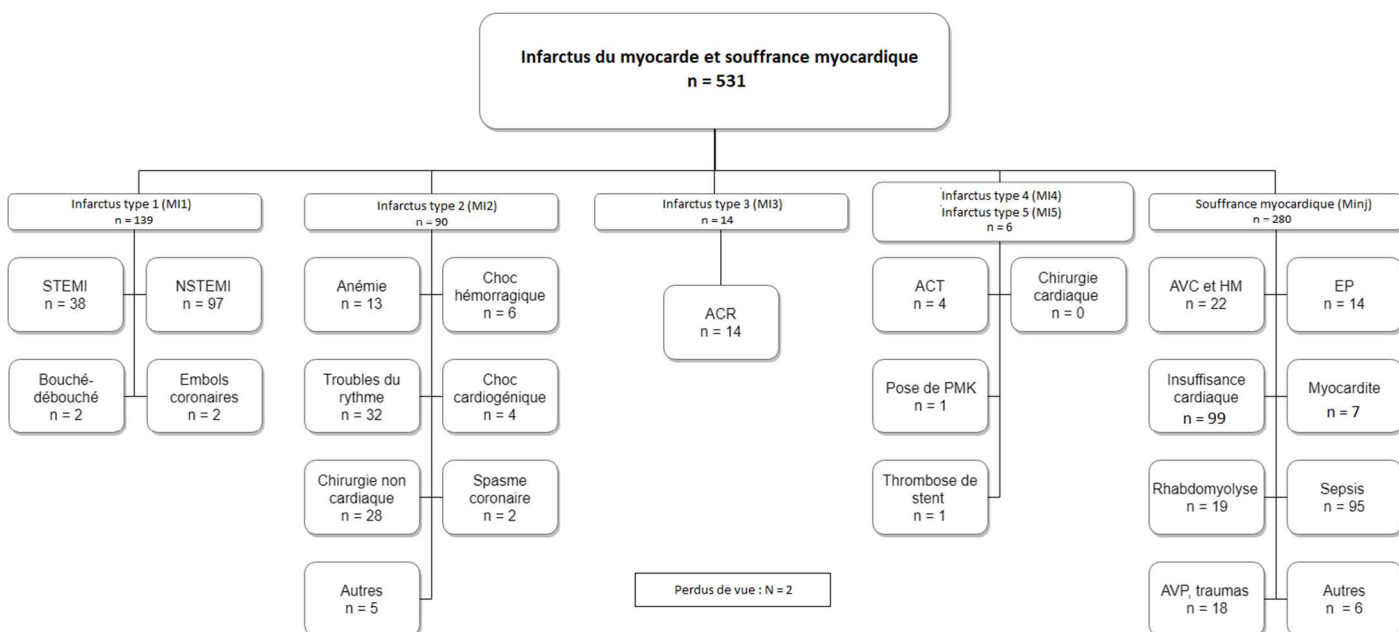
Infarctus du myocarde et souffrance myocardique
n = 531

Infarctus type 1 (MI1)
n = 139

STEMI
n = 38

NSTEMI
n = 97

Bouché-débouché
n = 2

Embols coronaires
n = 2

Infarctus type 2 (MI2)
n = 90

Anémie
n = 13

Choc hémorragique
n = 6

Troubles du rythme
n = 32

Choc cardiogénique
n = 4

Chirurgie non cardiaque
n = 28

Spasme coronaire
n = 2

Autres
n = 5

Infarctus type 3 (MI3)
n = 14

ACR
n = 14

Infarctus type 4 (MI4)
Infarctus type 5 (MI5)
n = 6

ACT
n = 4

Chirurgie cardiaque
n = 0

Pose de PMK
n = 1

Thrombose de stent
n = 1

Souffrance myocardique (Minj)
n = 280

AVC et HM
n = 22

EP
n = 14

Insuffisance cardiaque
n = 99

Myocardite
n = 7

Rhabdomyolyse
n = 19

Sepsis
n = 95

AVP, traumas
n = 18

Autres
n = 6

Perdus de vue : N = 2